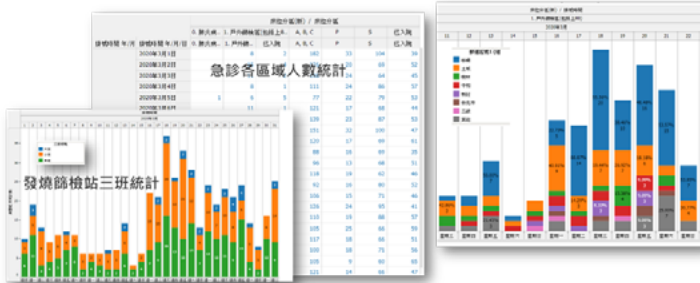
急診各區域人數統計

發燒篩檢站三班統計

所在分區(新) / 所在分區

掛號時間 年/月/日

2020年3月1日
2020年3月2日
2020年3月3日
2020年3月4日
2020年3月5日

0. 無法歸... 1. 戶外篩檢站... A, B, C P S 已入院

已入院

162 32 104 58
3 112 23 99 73
3 4 109 24 99 63
6 1 111 14 86 57
5 3 77 22 79 51

121 17 83 60
121 17 80 62
121 32 135 47
120 17 69 61
123 12 76 54
99 13 68 51
112 16 89 62
83 10 70 50
105 13 71 45
136 24 83 45
133 14 85 53
110 13 54 58
107 25 85 58
105 9 60 69
91 12 60 50

所在分區(新) / 發燒時間
1. 戶外篩檢站(包括上...)
2020年3月

11 12 13 14 15 16 17 18 19 20 21 22

發燒時間小時